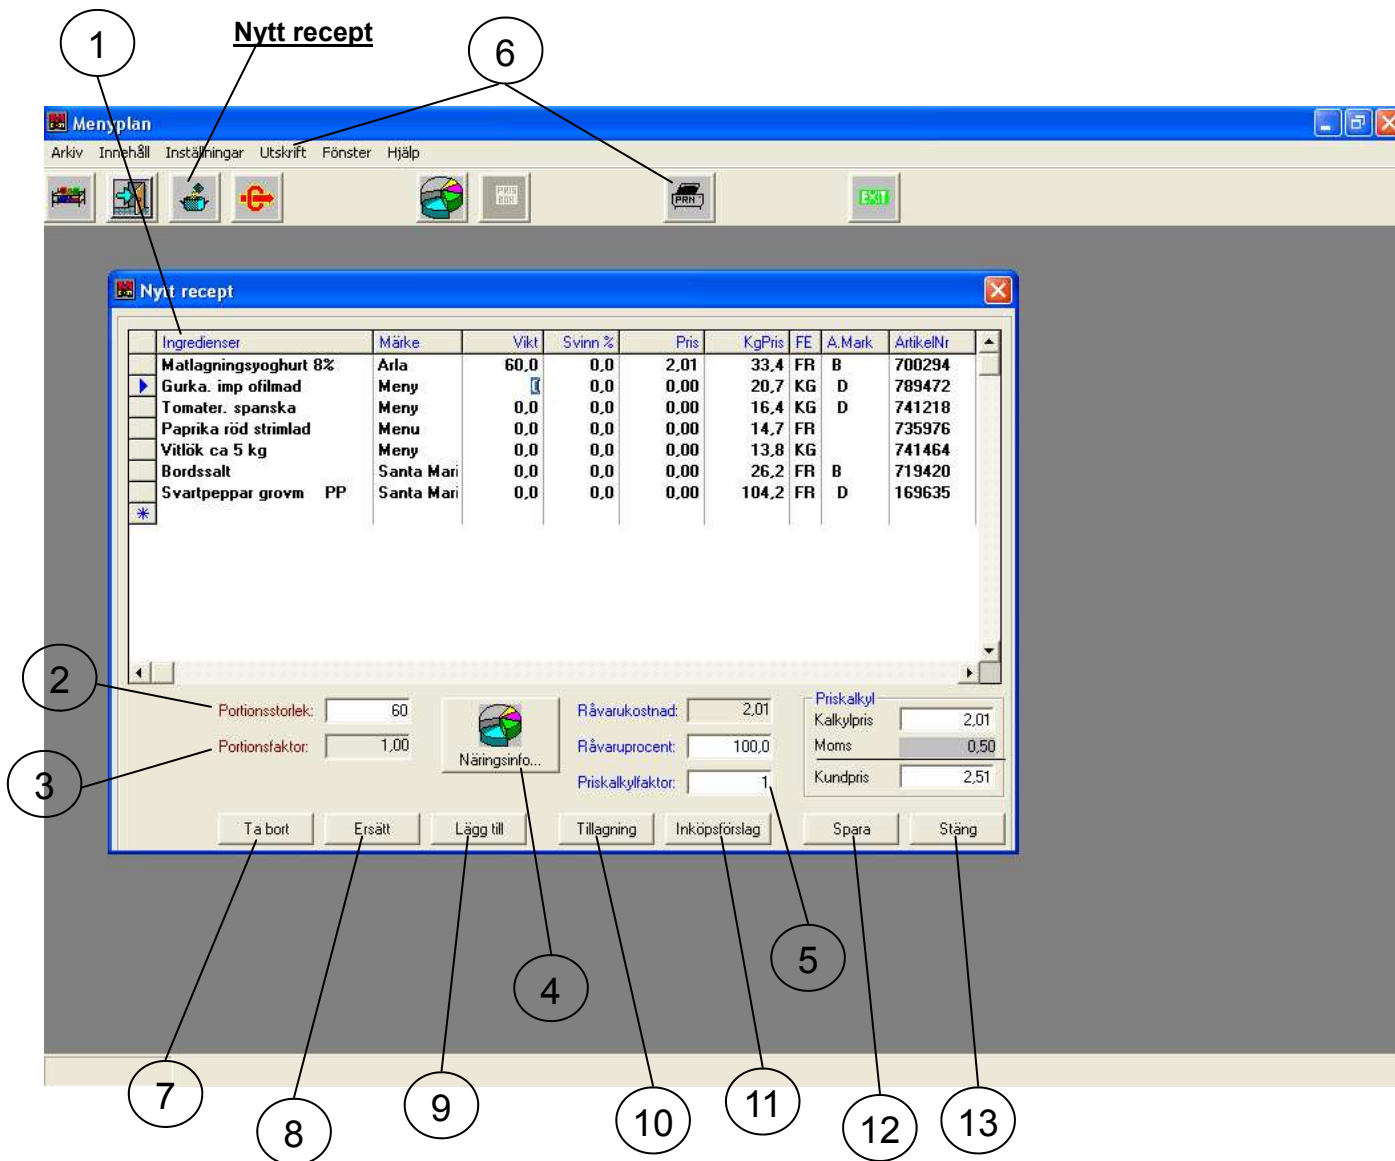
1

Nytt recept

6

Menyplan

Arkiv Innehåll Inställningar Utskrift Fönster Hjälp

PRIS BOK

PRN

EXIT

Nytt recept

| Ingredienser | Märke | Vikt | Svinn % | Pris | KgPris | FE | A.Mark | ArtikelNr |
|---|---|---|---|---|---|---|---|---|
| Matlagningsyoghurt 8% | Arla | 60,0 | 0,0 | 2,01 | 33,4 | FR | B | 700294 |
| Gurka. imp ofilmad | Meny | | 0,0 | 0,00 | 20,7 | KG | D | 789472 |
| Tomater. spanska | Meny | 0,0 | 0,0 | 0,00 | 16,4 | KG | D | 741218 |
| Paprika röd strimlad | Menu | 0,0 | 0,0 | 0,00 | 14,7 | FR | | 735976 |
| Vitlök ca 5 kg | Meny | 0,0 | 0,0 | 0,00 | 13,8 | KG | | 741464 |
| Bordssalt | Santa Mari | 0,0 | 0,0 | 0,00 | 26,2 | FR | B | 719420 |
| Svartpeppar grovm PP | Santa Mari | 0,0 | 0,0 | 0,00 | 104,2 | FR | D | 169635 |

2

Portionsstorlek: 60

3

Portionsfaktor: 1,00

Näringsinfo...

Råvarukostnad: 2,01

Råvaruprocent: 100,0

Priskalkylfaktor: 1

Priskalkyl

Kalkylpris 2,01

Moms 0,50

Kundpris 2,51

Ta bort Ersätt Lägg till Tillagning Inköpsförslag Spara Stäng

5

4

7 8 9 10 11 12 13